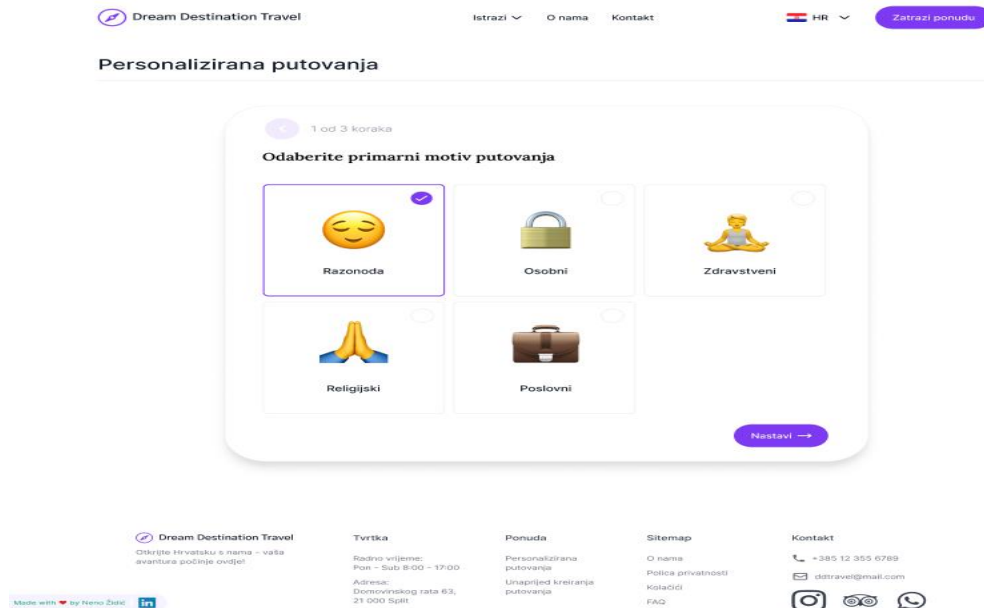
Dream Destination Travel

Istraži

O nama

Kontakt

HR

Zatraži ponudu

Personalizirana putovanja

1 od 3 koraka

Odaberite primarni motiv putovanja

Razonoda

Osobni

Zdravstveni

Religijski

Poslovni

Nastavi →

Dream Destination Travel

Otkrijte Hrvatsku s nama – vaša avantura počinje ovdje!

Tvrtka

Radno vrijeme:
Pon – Sub 8:00 – 17:00

Adresa:
Domovinskog rata 63,
21 000 Split

Ponuda

Personalizirana putovanja

Unaprijed kreirana putovanja

Sitemap

O nama

Polica privatnosti

Kolačići

FAQ

Kontakt

+385 12 355 6789

ddtravel@mail.com

Made with ♥ by Neno Židić